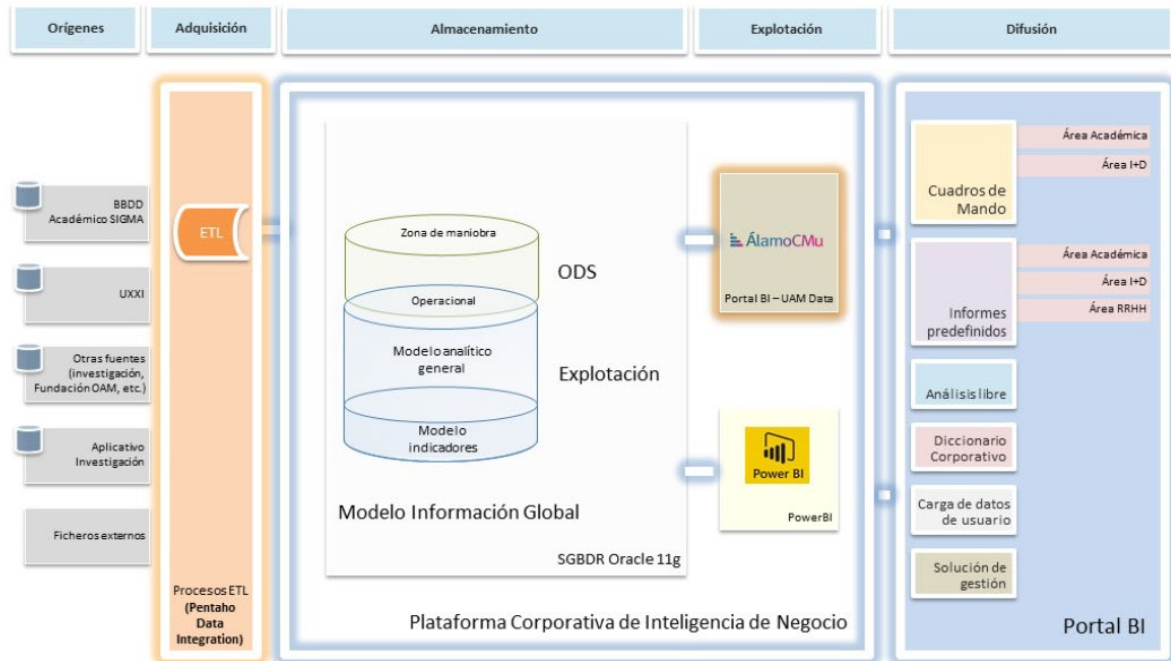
Orígenes

Adquisición

Almacenamiento

Explotación

Difusión

BBDD Académico SIGMA

UXXI

Otras fuentes (investigación, Fundación OAM, etc.)

Aplicativo Investigación

Ficheros externos

ETL

Procesos ETL (Pentaho Data Integration)

Zona de maniobra

Operacional

Modelo analítico general

Modelo indicadores

ODS

Explotación

Modelo Información Global

SGBDR Oracle 11g

ÁlamoCMu

Portal BI – UAM Data

Power BI

PowerBI

Plataforma Corporativa de Inteligencia de Negocio

Cuadros de Mando

Área Académica

Área I+D

Informes predefinidos

Área Académica

Área I+D

Área RRHH

Análisis libre

Diccionario Corporativo

Carga de datos de usuario

Solución de gestión

Portal BI